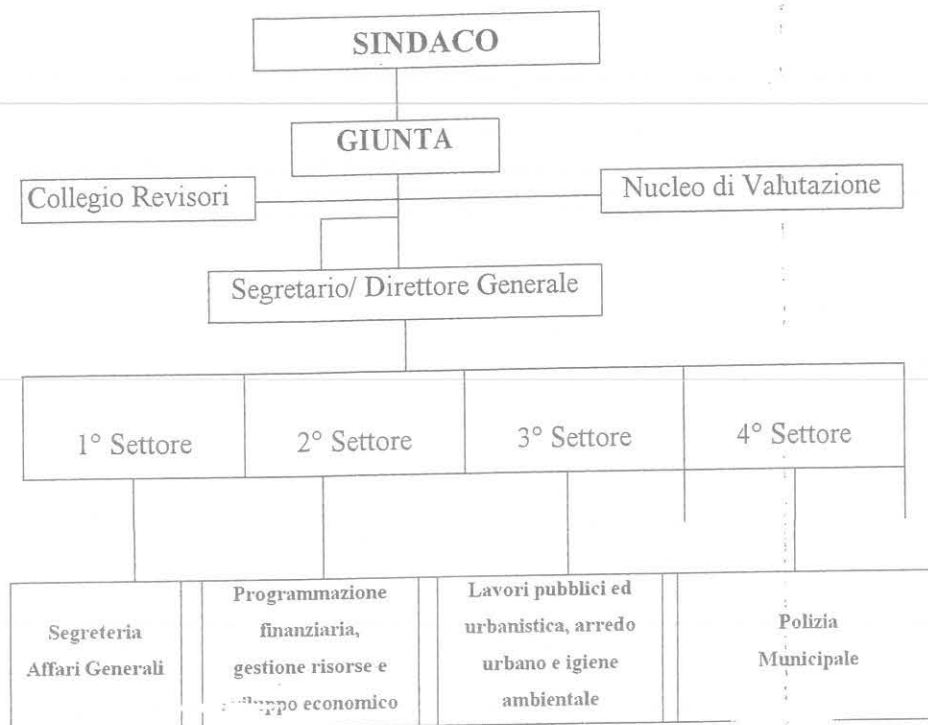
SINDACO

GIUNTA

Collegio Revisori

Nucleo di Valutazione

Segretario/ Direttore Generale

1° Settore

2° Settore

3° Settore

4° Settore

Segreteria Affari Generali

Programmazione finanziaria, gestione risorse e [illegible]ppo economico

Lavori pubblici ed urbanistica, arredo urbano e igiene ambientale

Polizia Municipale